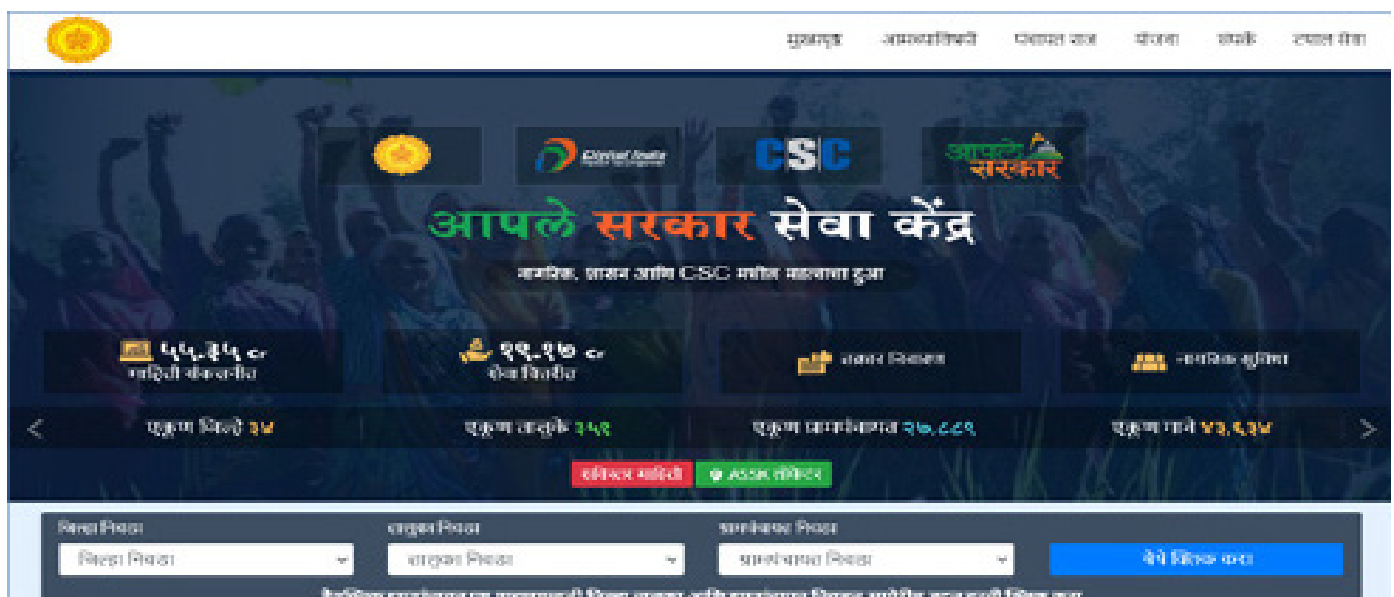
मुखपृष्ठ आमच्याविषयी पंचायत राज योजना संपर्क टपाल सेवा

Digital India

CSC

आपले सरकार

आपले सरकार सेवा केंद्र

नागरिक, शासन आणि CSC मधील माहितीचा दुवा

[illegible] माहिती संकलनीय

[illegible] सेवा वितरीत

नकाशा निवडा

नागरिक सुविधा

एकूण जिल्हे ३४

एकूण तालुके ३५१

एकूण ग्रामपंचायत २७,८८९

एकूण गावे ४३,६३४

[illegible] माहिती

ASSK लोकेटर

जिल्हा निवडा

जिल्हा निवडा

तालुका निवडा

तालुका निवडा

ग्रामपंचायत निवडा

ग्रामपंचायत निवडा

येथे क्लिक करा

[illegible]